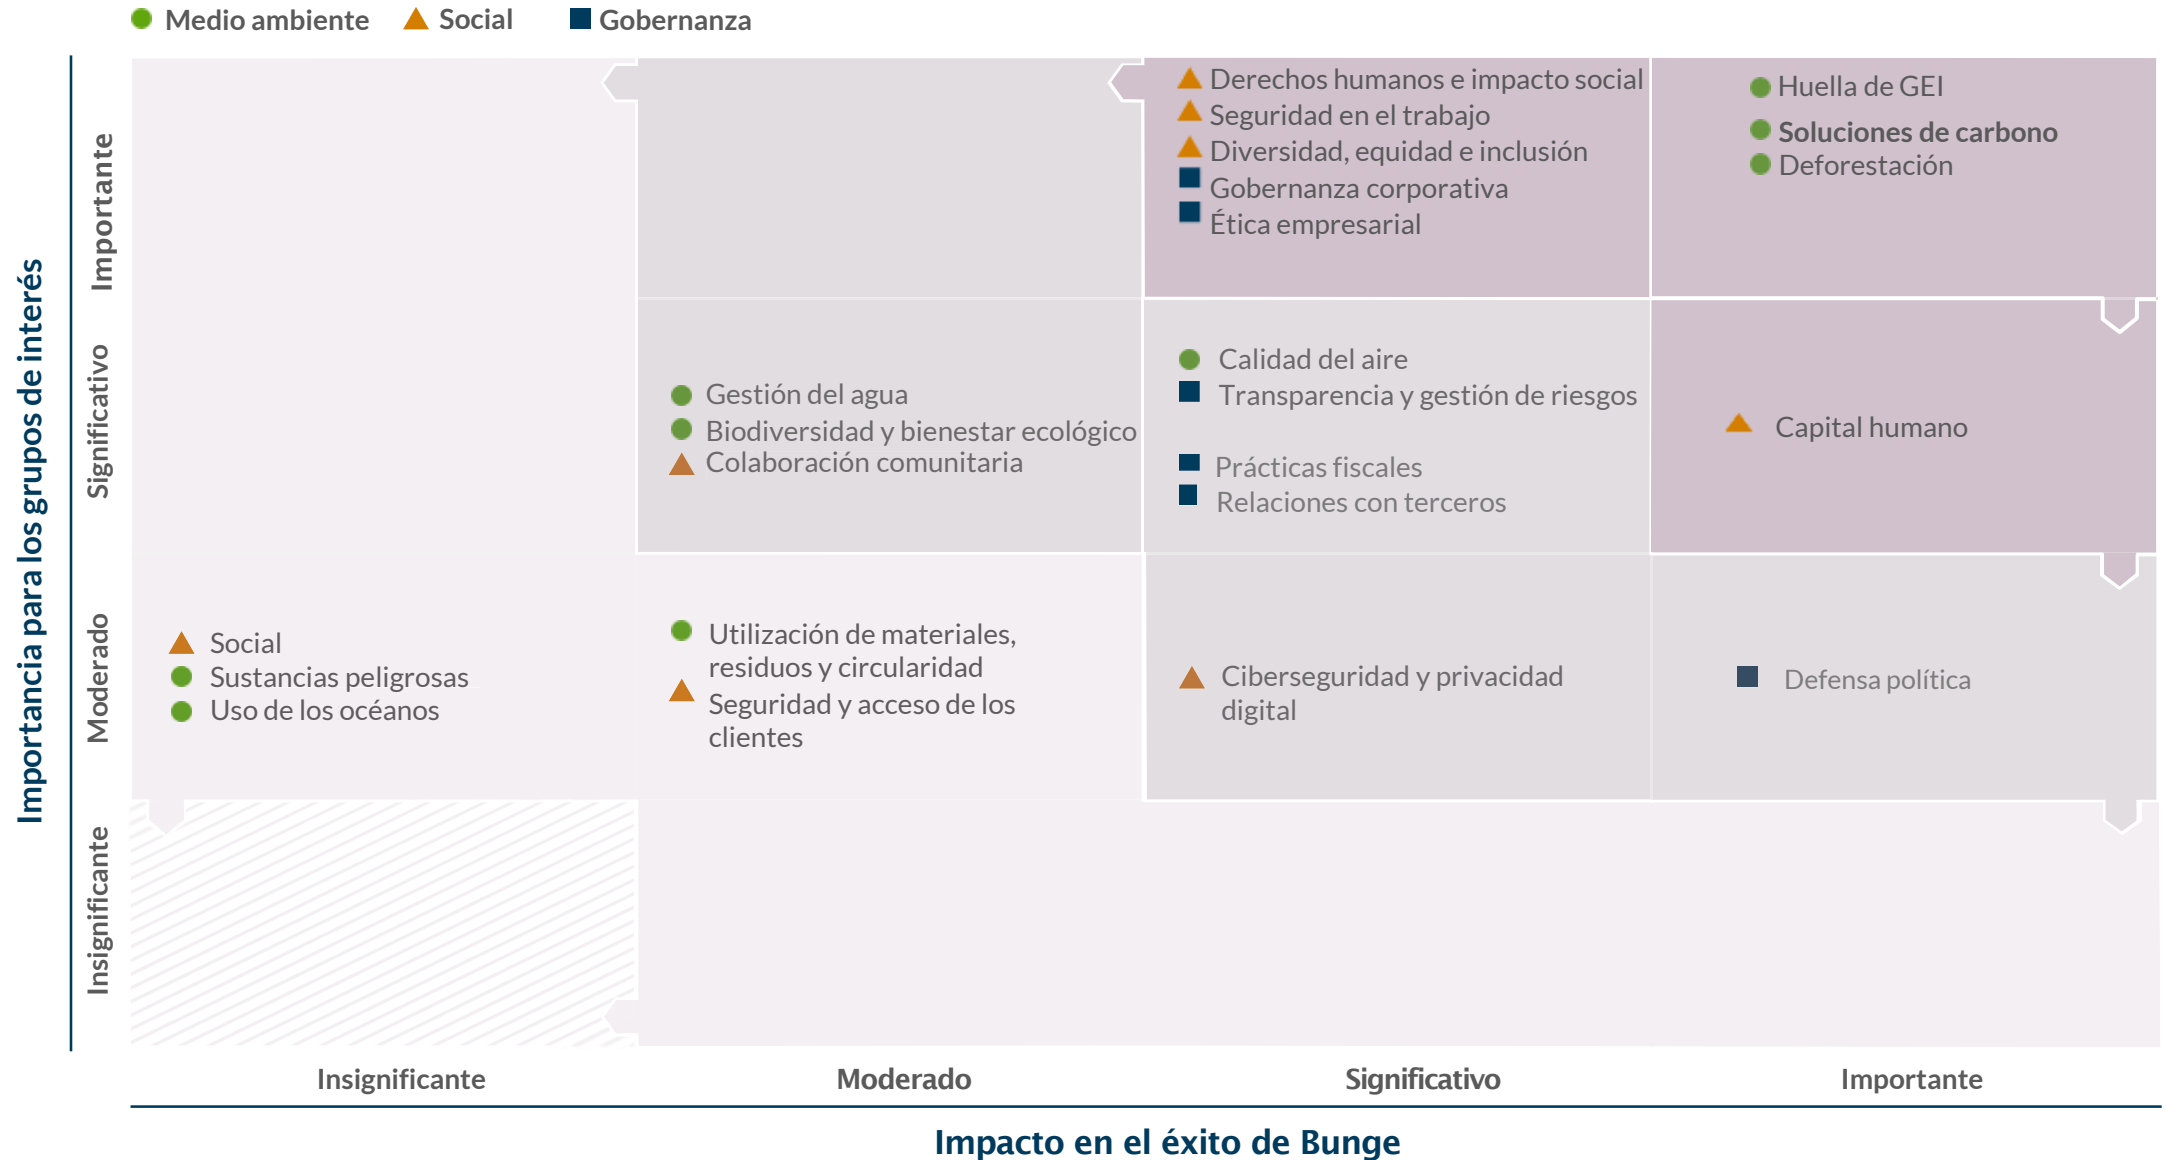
Medio ambiente Social Gobernanza

Importancia para los grupos de interés

Importante

Significativo

Moderado

Insignificante

Derechos humanos e impacto social
Seguridad en el trabajo
Diversidad, equidad e inclusión
Gobernanza corporativa
Ética empresarial

Huella de GEI
Soluciones de carbono
Deforestación

Gestión del agua
Biodiversidad y bienestar ecológico
Colaboración comunitaria

Calidad del aire
Transparencia y gestión de riesgos

Prácticas fiscales
Relaciones con terceros

Capital humano

Social
Sustancias peligrosas
Uso de los océanos

Utilización de materiales, residuos y circularidad
Seguridad y acceso de los clientes

Ciberseguridad y privacidad digital

Defensa política

Insignificante
Moderado
Significativo
Importante

Impacto en el éxito de Bunge